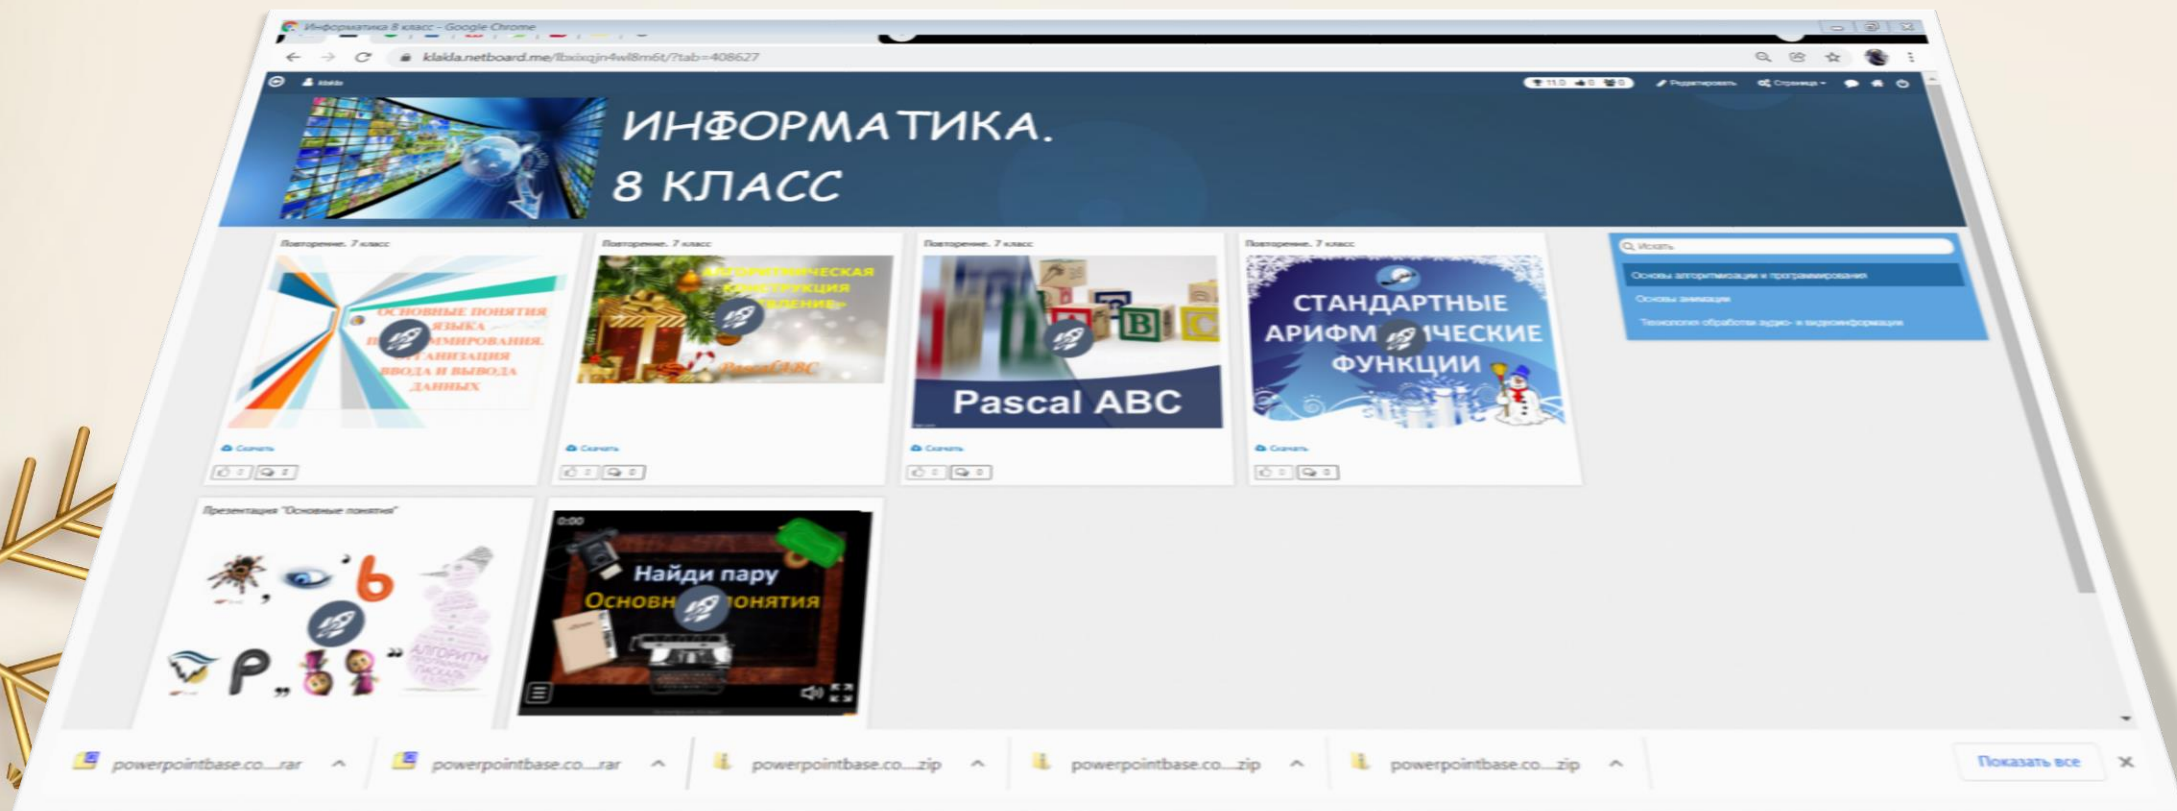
Информатика 8 класс - Google Chrome

klakla.netboard.me/lbxixqjn4wl8m6t/?tab=408627

ИНФОРМАТИКА.
8 КЛАСС

Повторение. 7 класс

ОСНОВНЫЕ ПОНЯТИЯ ЯЗЫКА П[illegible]ММИРОВАНИЯ. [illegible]АНИЗАЦИЯ ВВОДА И ВЫВОДА ДАННЫХ

Скачать

Повторение. 7 класс

АЛГОРИТМИЧЕСКАЯ КОНСТРУКЦИЯ «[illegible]ТВЛЕНИЕ»

PascalABC

Скачать

Повторение. 7 класс

Pascal ABC

Скачать

Повторение. 7 класс

СТАНДАРТНЫЕ АРИФМ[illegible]ЧЕСКИЕ ФУНКЦИИ

Скачать

Искать

Основы алгоритмизации и программирования

Основы анимации

Технологии обработки аудио- и видеоинформации

Презентация "Основные понятия"

ь

Р

АЛГОРИТМ

0:00

Найди пару
Основн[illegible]онятия

powerpointbase.co....rar
powerpointbase.co....rar
powerpointbase.co....zip
powerpointbase.co....zip
powerpointbase.co....zip

Показать все